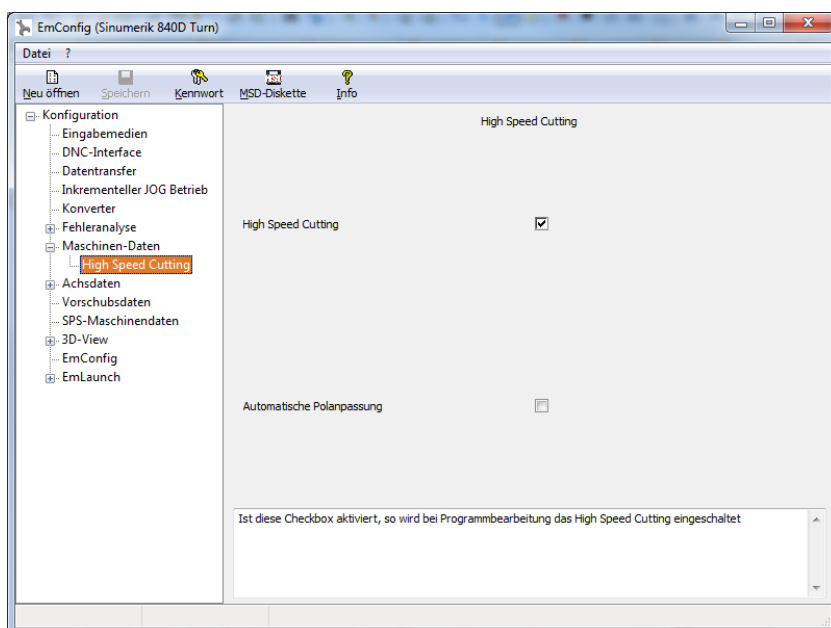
EmConfig (Sinumerik 840D Turn)

Datei ?

Neu öffnen Speichern Kennwort MSD-Diskette Info

Konfiguration
Eingabemedien
DNC-Interface
Datentransfer
Inkrementeller JOG Betrieb
Konverter
Fehleranalyse
Maschinen-Daten
High Speed Cutting
Achsdaten
Vorschubsdaten
SPS-Maschinendaten
3D-View
EmConfig
EmLaunch

High Speed Cutting

High Speed Cutting

Automatische Polanpassung

Ist diese Checkbox aktiviert, so wird bei Programmbearbeitung das High Speed Cutting eingeschaltet